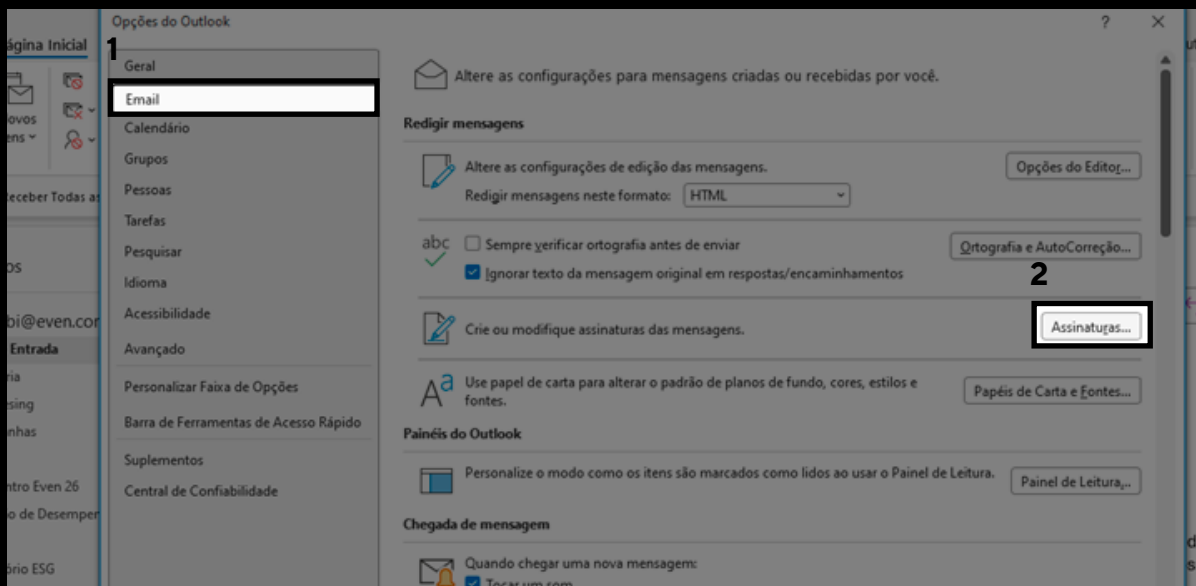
ágina Inicial
ovos
ens
eceber Todas as
os
bi@even.cor
Entrada
ria
sing
nhas
ntro Even 26
o de Desemper
ório ESG

Opções do Outlook
? ×

1
Geral
Email
Calendário
Grupos
Pessoas
Tarefas
Pesquisar
Idioma
Acessibilidade
Avançado
Personalizar Faixa de Opções
Barra de Ferramentas de Acesso Rápido
Suplementos
Central de Confiabilidade

Altere as configurações para mensagens criadas ou recebidas por você.

Redigir mensagens

Altere as configurações de edição das mensagens.
Opções do Editor...
Redigir mensagens neste formato: HTML

abc
Sempre verificar ortografia antes de enviar
Ortografia e AutoCorreção...
Ignorar texto da mensagem original em respostas/encaminhamentos

2
Crie ou modifique assinaturas das mensagens.
Assinaturas...

Use papel de carta para alterar o padrão de planos de fundo, cores, estilos e fontes.
Papéis de Carta e Fontes...

Painéis do Outlook

Personalize o modo como os itens são marcados como lidos ao usar o Painel de Leitura.
Painel de Leitura...

Chegada de mensagem

Quando chegar uma nova mensagem:
Tocar um som